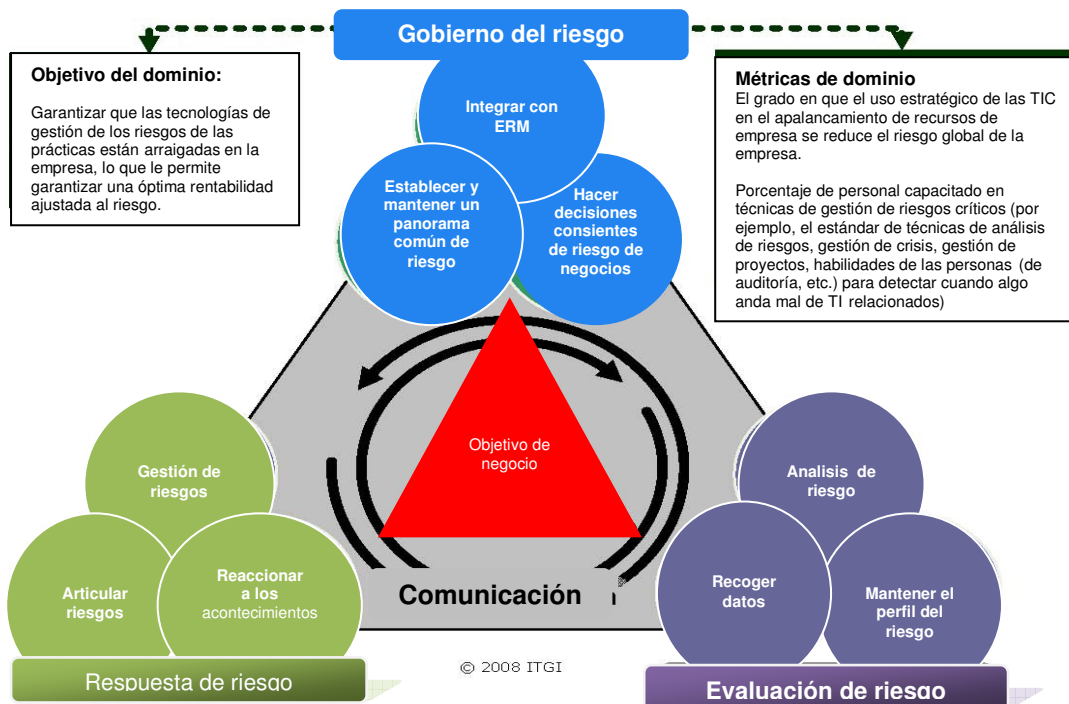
Gobierno del riesgo

Objetivo del dominio:

Garantizar que las tecnologías de gestión de los riesgos de las prácticas están arraigadas en la empresa, lo que le permite garantizar una óptima rentabilidad ajustada al riesgo.

Métricas de dominio
El grado en que el uso estratégico de las TIC en el apalancamiento de recursos de empresa se reduce el riesgo global de la empresa.

Porcentaje de personal capacitado en técnicas de gestión de riesgos críticos (por ejemplo, el estándar de técnicas de análisis de riesgos, gestión de crisis, gestión de proyectos, habilidades de las personas (de auditoría, etc.) para detectar cuando algo anda mal de TI relacionados)

Integrar con ERM

Establecer y mantener un panorama común de riesgo

Hacer decisiones consientes de riesgo de negocios

Objetivo de negocio

Gestión de riesgos

Articular riesgos

Reaccionar a los acontecimientos

Comunicación

Analisis de riesgo

Recoger datos

Mantener el perfil del riesgo

Respuesta de riesgo

© 2008 ITGI

Evaluación de riesgo